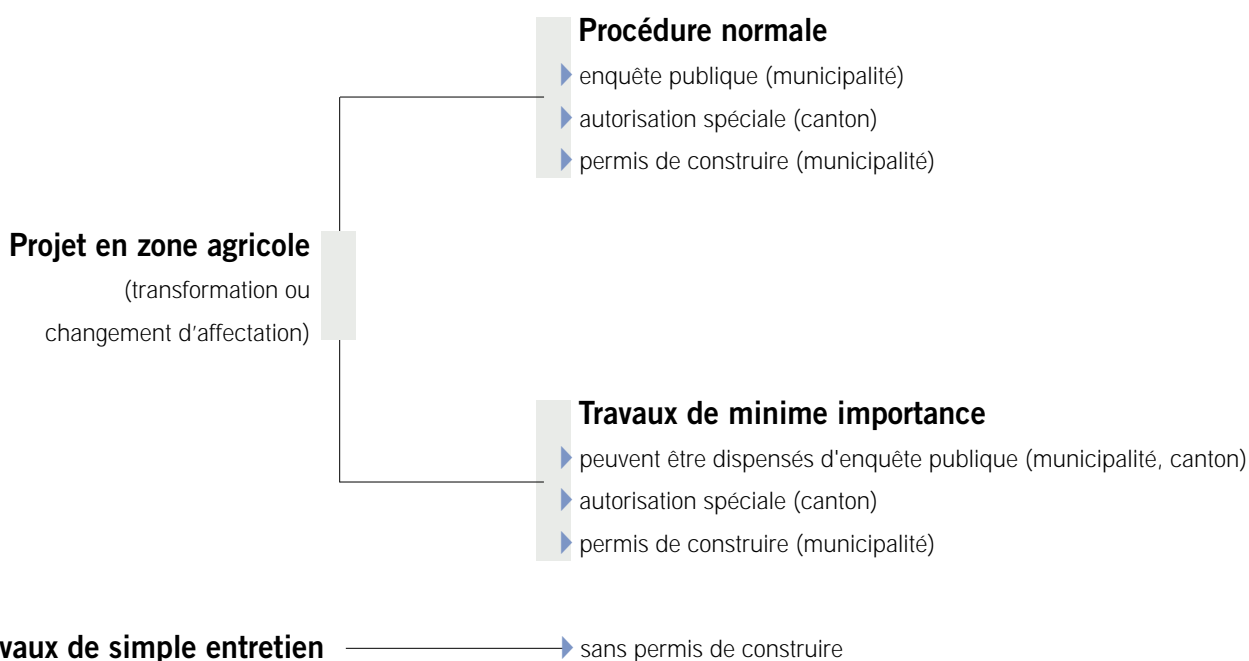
Procédure normale
enquête publique (municipalité)
autorisation spéciale (canton)
permis de construire (municipalité)

Projet en zone agricole
(transformation ou changement d'affectation)

Travaux de minime importance
peuvent être dispensés d'enquête publique (municipalité, canton)
autorisation spéciale (canton)
permis de construire (municipalité)

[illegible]vaux de simple entretien
sans permis de construire